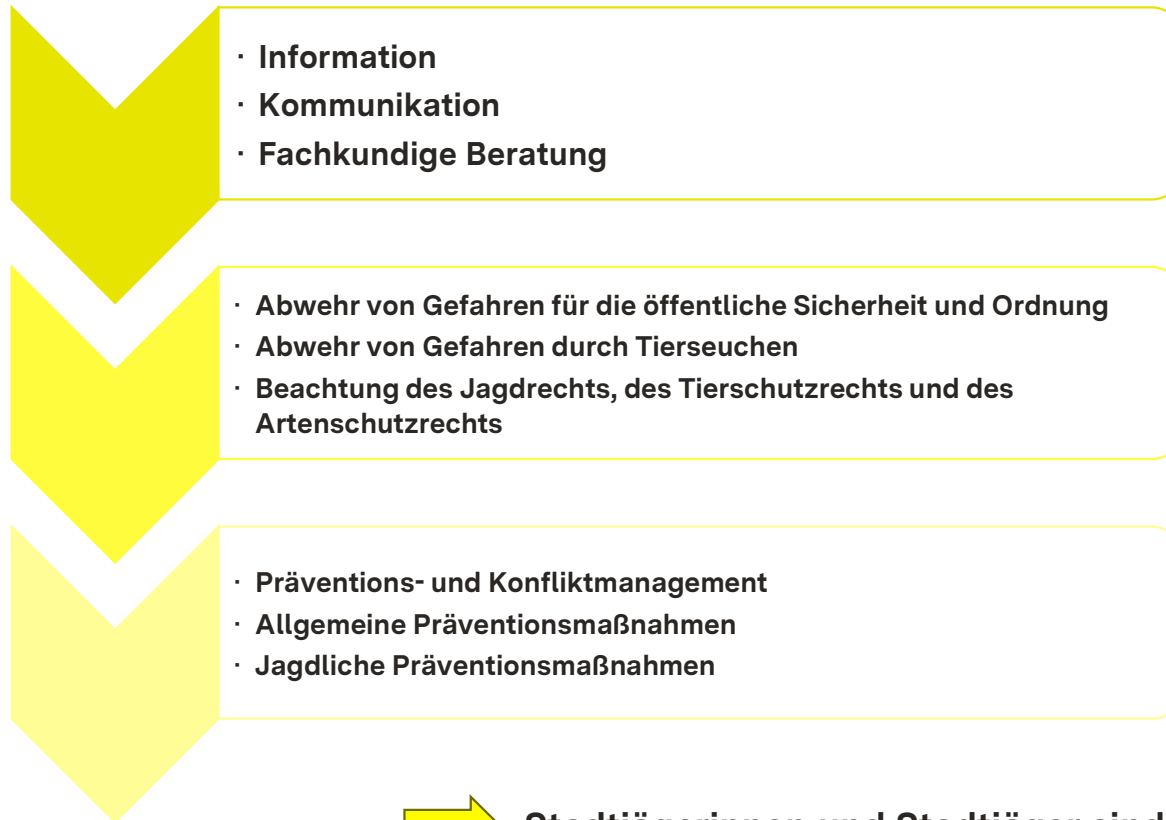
· Information
· Kommunikation
· Fachkundige Beratung

· Abwehr von Gefahren für die öffentliche Sicherheit und Ordnung
· Abwehr von Gefahren durch Tierseuchen
· Beachtung des Jagdrechts, des Tierschutzrechts und des Artenschutzrechts

· Präventions- und Konfliktmanagement
· Allgemeine Präventionsmaßnahmen
· Jagdliche Präventionsmaßnahmen

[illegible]